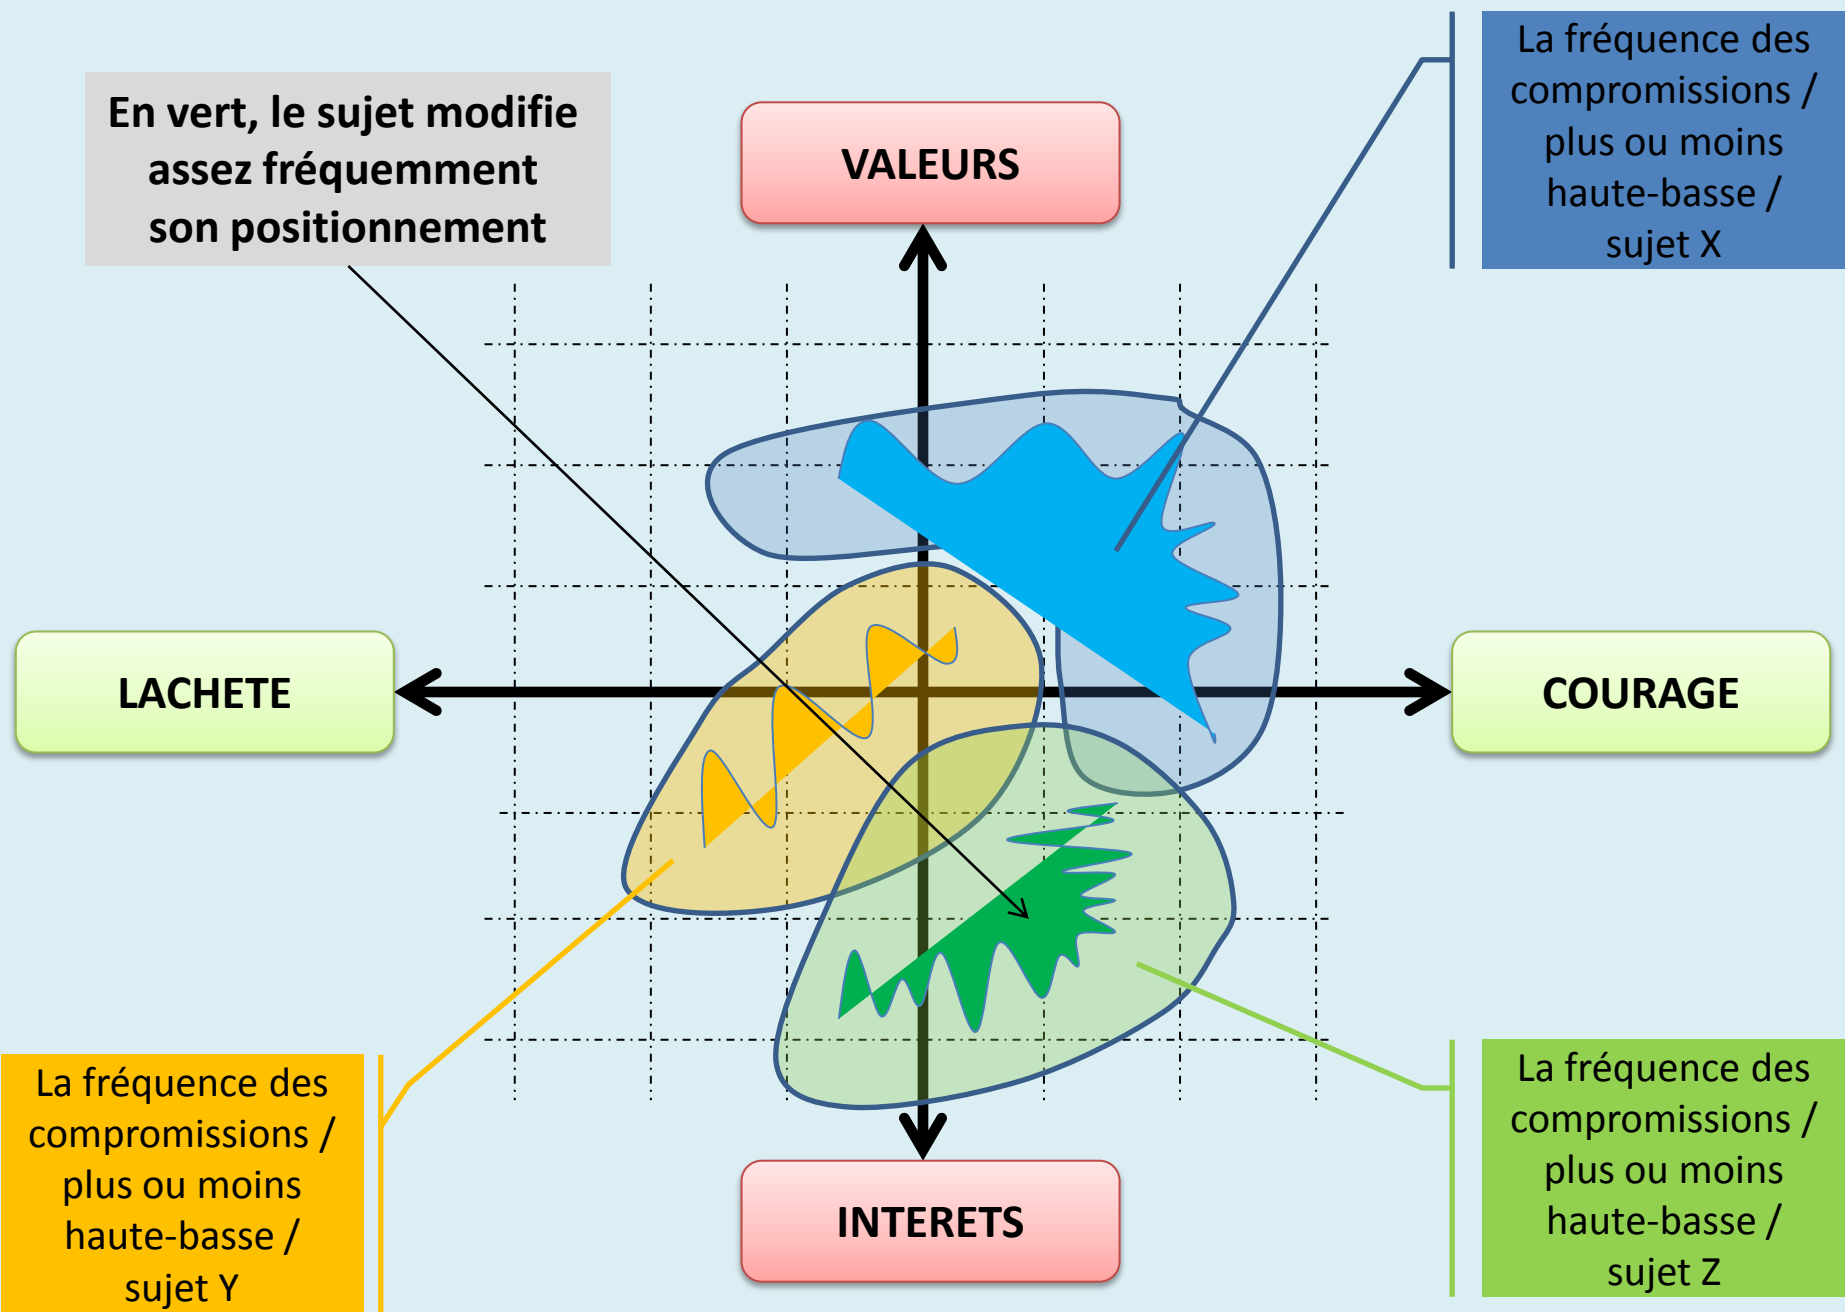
En vert, le sujet modifie assez fréquemment son positionnement

VALEURS

La fréquence des compromissions / plus ou moins haute-basse / sujet X

LACHETE

COURAGE

La fréquence des compromissions / plus ou moins haute-basse / sujet Y

INTERETS

La fréquence des compromissions / plus ou moins haute-basse / sujet Z